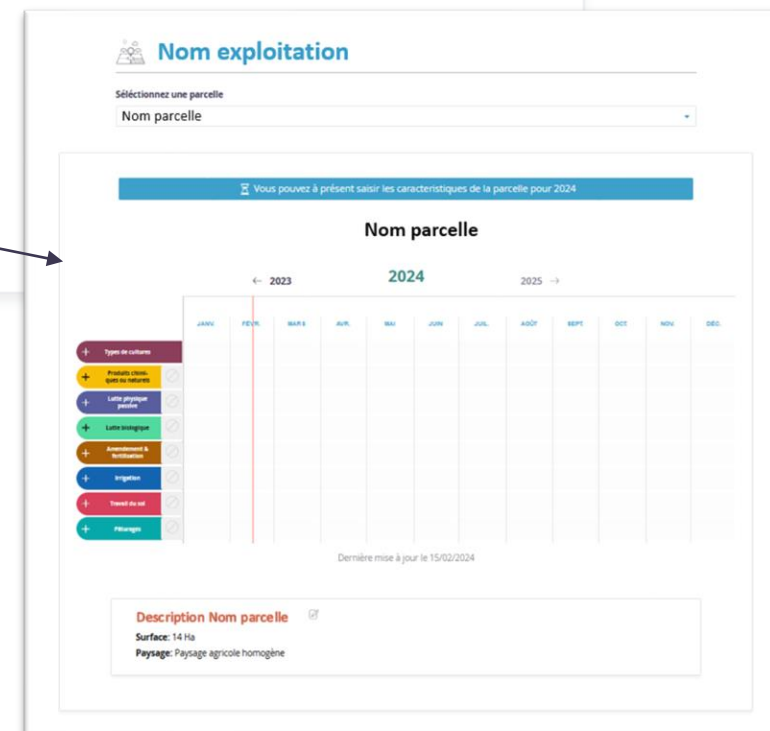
Nom exploitation

Sélectionnez une parcelle

Nom parcelle

Vous pouvez à présent saisir les caracteristiques de la parcelle pour 2024

Nom parcelle

← 2023

2024

2025 →

JANV. FÉVR. MARS AVR. MAI JUIN JUIL. AOÛT SEPT. OCT. NOV. DÉC.

+ Types de cultures

+ Produits chimiques ou naturels

+ Lutte physique passive

+ Lutte biologique

+ Amendement & fertilisation

+ Irrigation

+ Travail du sol

+ Piégeages

Dernière mise à jour le 15/02/2024

Description Nom parcelle

Surface: 14 Ha

Paysage: Paysage agricole homogène